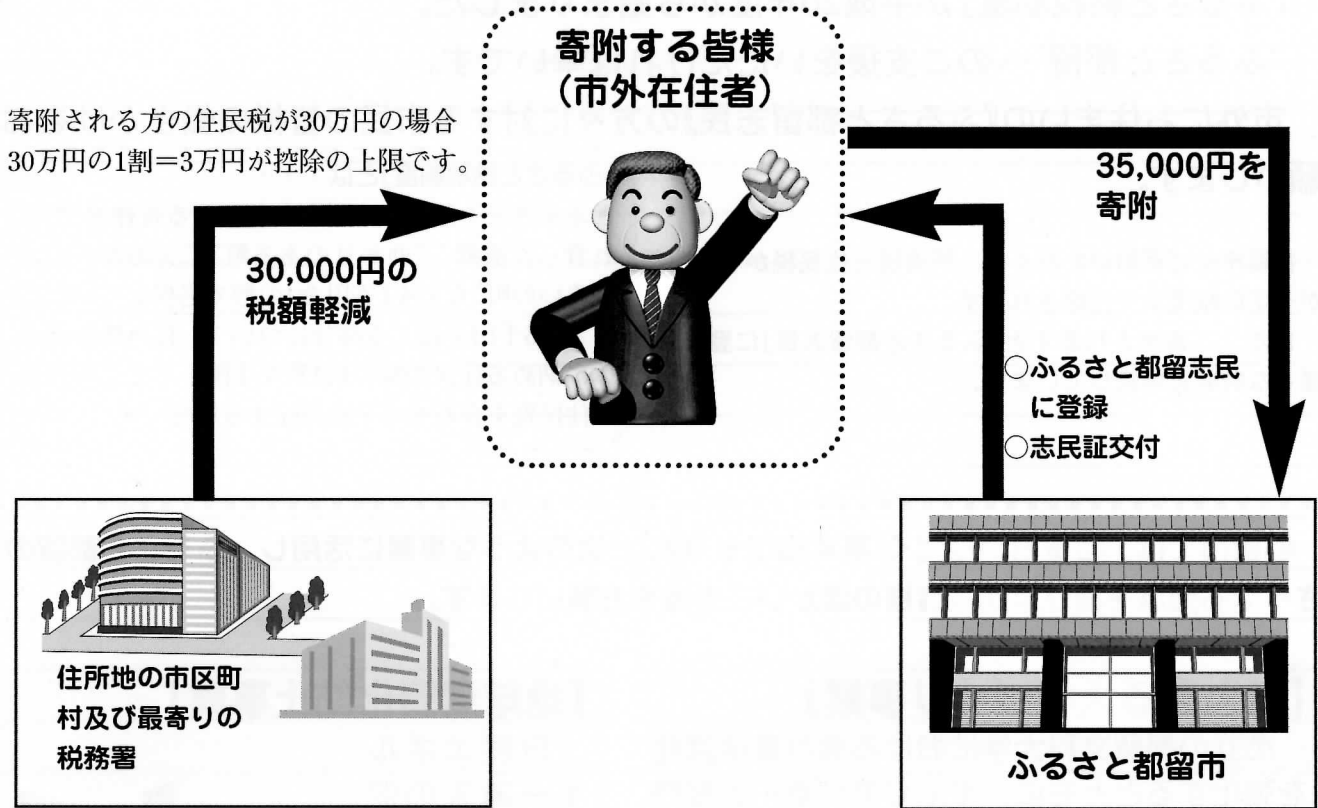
寄附する皆様
(市外在住者)

寄附される方の住民税が30万円の場合
30万円の1割＝3万円が控除の上限です。

35,000円を
寄附

30,000円の
税額軽減

○ふるさと都留志民
に登録
○志民証交付

住所地の市区町
村及び最寄りの
税務署

ふるさと都留市